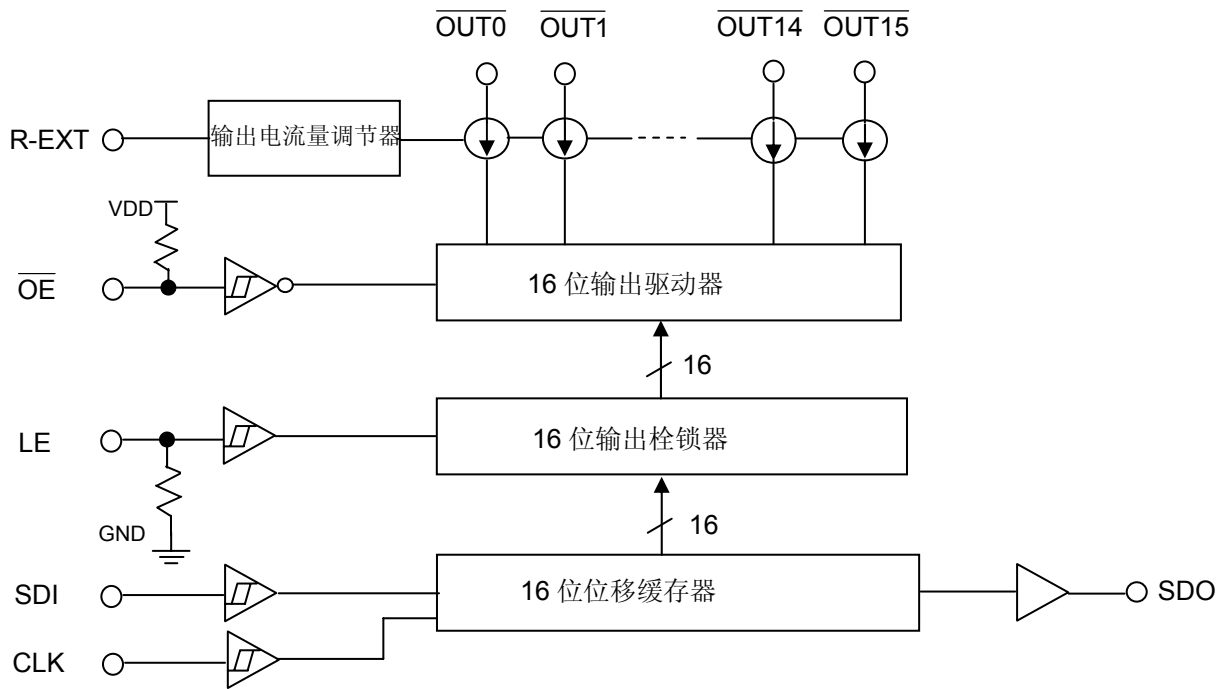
$\overline{OUT0}$ $\overline{OUT1}$ $\overline{OUT14}$ $\overline{OUT15}$

R-EXT

输出电流量调节器

VDD

$\overline{OE}$

16 位输出驱动器

16

LE

16 位输出栓锁器

GND

16

SDI

16 位位移缓存器

SDO

CLK